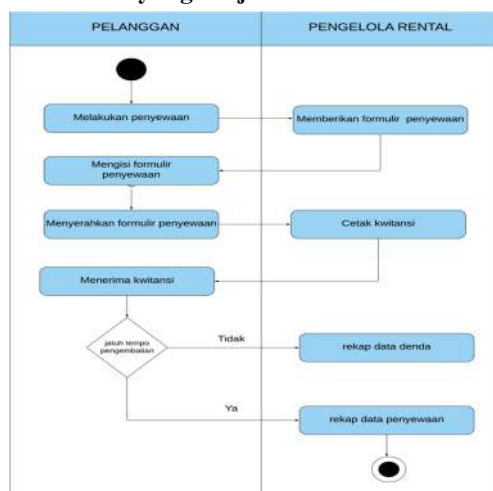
PELANGGAN

PENGELOLA RENTAL

Melakukan penyewaan

Memberikan formulir penyewaan

Mengisi formulir penyewaan

Menyerahkan formulir penyewaan

Cetak kwitansi

Menerima kwitansi

jatuh tempo pengembalian

Tidak

rekap data denda

Ya

rekap data penyewaan